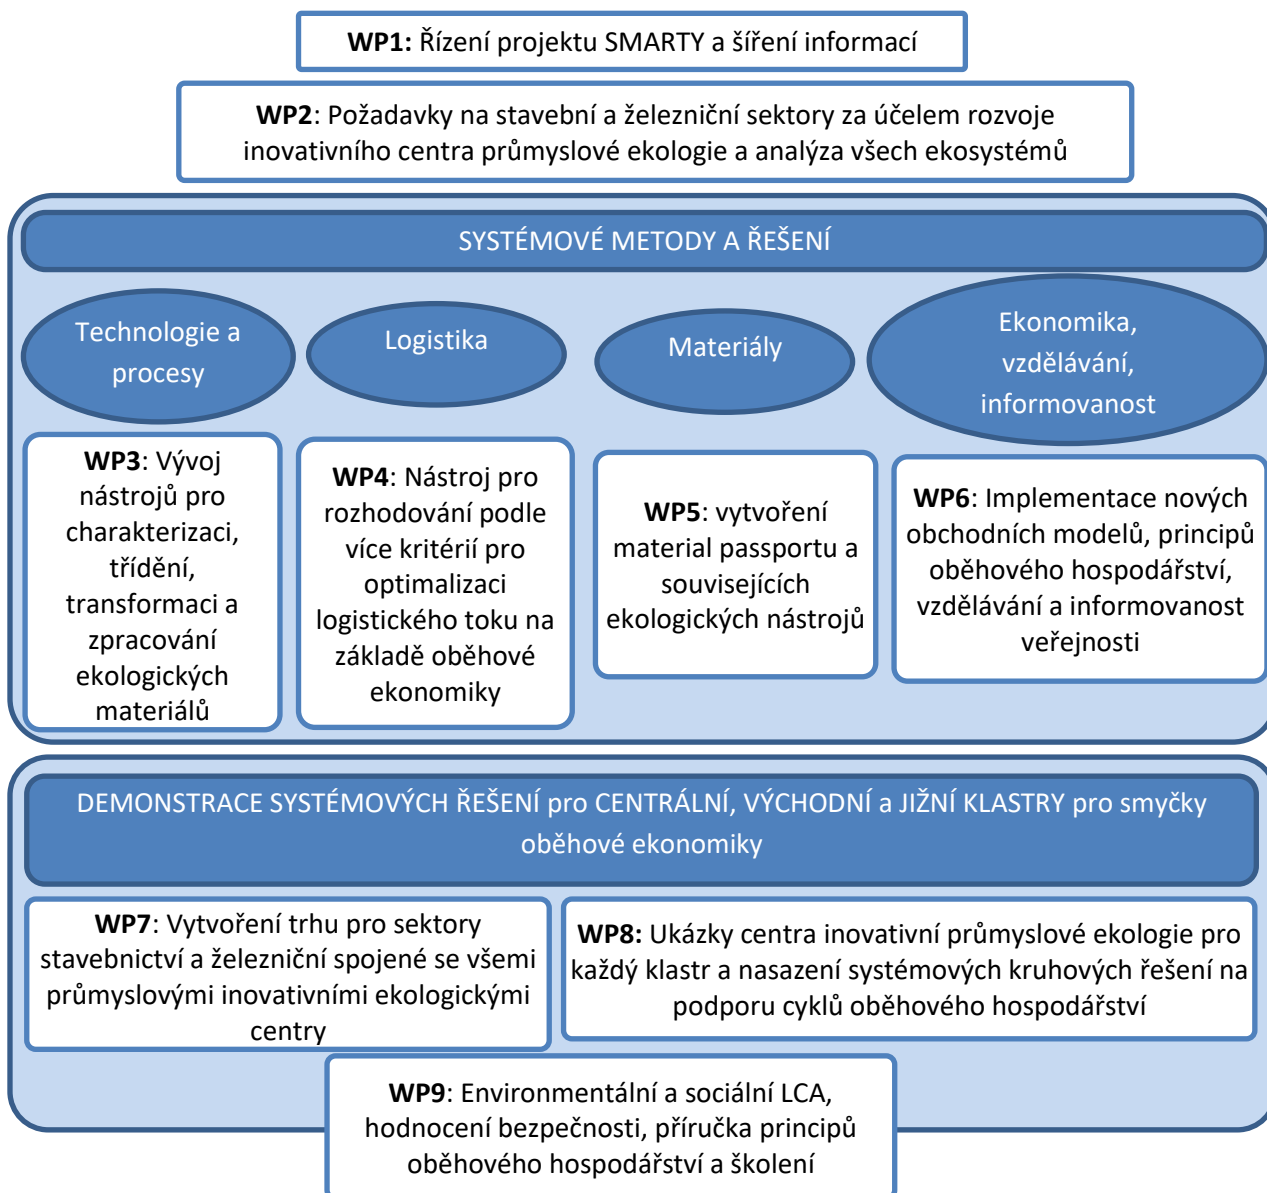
**WP1:** Řízení projektu SMARTY a šíření informací

**WP2**: Požadavky na stavební a železniční sektory za účelem rozvoje inovativního centra průmyslové ekologie a analýza všech ekosystémů

SYSTÉMOVÉ METODY A ŘEŠENÍ

Technologie a procesy

Logistika

Materiály

Ekonomika, vzdělávání, informovanost

**WP3**: Vývoj nástrojů pro charakterizaci, třídění, transformaci a zpracování ekologických materiálů

**WP4**: Nástroj pro rozhodování podle více kritérií pro optimalizaci logistického toku na základě oběhové ekonomiky

**WP5**: vytvoření material passportu a souvisejících ekologických nástrojů

**WP6**: Implementace nových obchodních modelů, principů oběhového hospodářství, vzdělávání a informovanost veřejnosti

DEMONSTRACE SYSTÉMOVÝCH ŘEŠENÍ pro CENTRÁLNÍ, VÝCHODNÍ a JIŽNÍ KLASTRY pro smyčky oběhové ekonomiky

**WP7**: Vytvoření trhu pro sektory stavebnictví a železniční spojené se všemi průmyslovými inovativními ekologickými centry

**WP8:** Ukázky centra inovativní průmyslové ekologie pro každý klastr a nasazení systémových kruhových řešení na podporu cyklů oběhového hospodářství

**WP9**: Environmentální a sociální LCA, hodnocení bezpečnosti, příručka principů oběhového hospodářství a školení